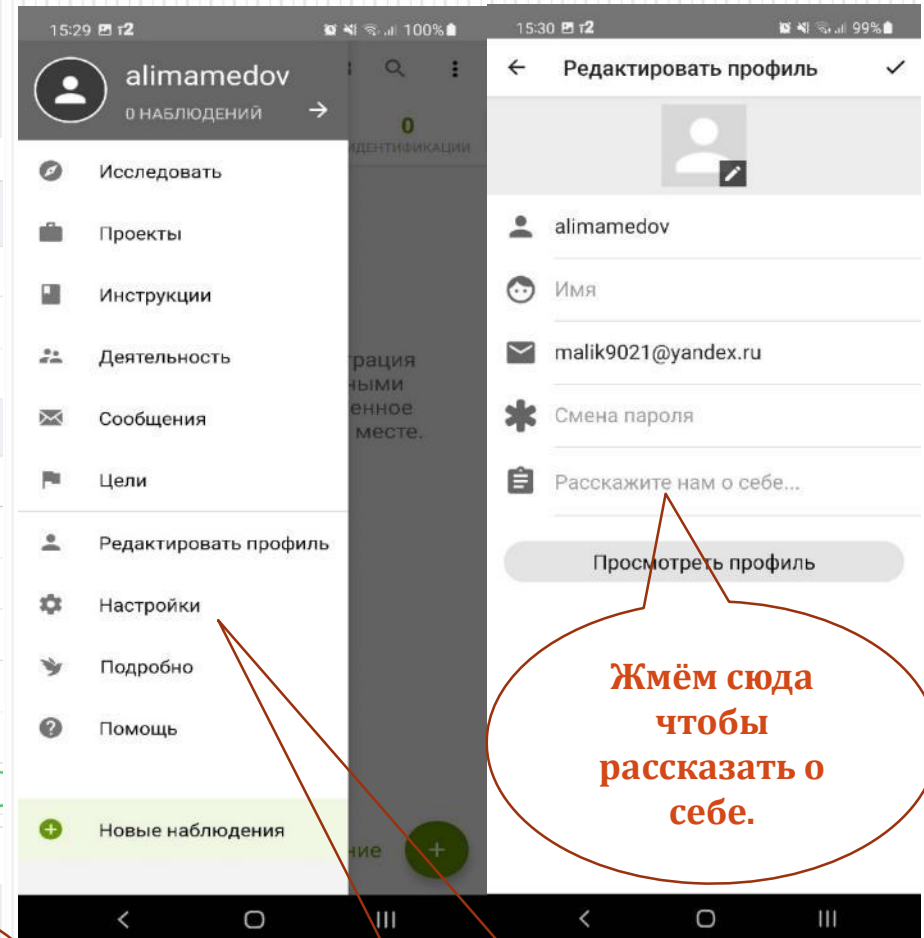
15:29 t2
100%

alimamedov
0 НАБЛЮДЕНИЙ

0
ИДЕНТИФИКАЦИИ

Исследовать
Проекты
Инструкции
Деятельность
Сообщения
Цели
Редактировать профиль
Настройки
Подробно
Помощь
Новые наблюдения

трация
ными
енное
месте.

ние

15:30 t2
99%

Редактировать профиль

alimamedov
Имя
malik9021@yandex.ru
Смена пароля
Расскажите нам о себе...

Просмотреть профиль

Жмём сюда чтобы рассказать о себе.